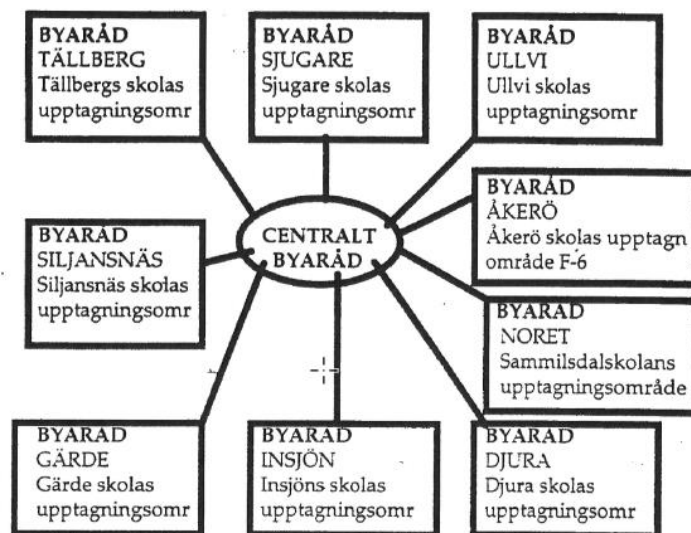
BYARÅD
TÄLLBERG
Tällbergs skolas upptagningsomr

BYARÅD
SJUGARE
Sjugare skolas upptagningsomr

BYARÅD
ULLVI
Ullvi skolas upptagningsomr

BYARÅD
SILJANSNÄS
Siljansnäs skolas upptagningsomr

CENTRALT BYARÅD

BYARÅD
ÅKERÖ
Åkerö skolas upptagn område F-6

BYARÅD
NORET
Sammilsdalskolans upptagningsområde

BYARÅD
GÄRDE
Gärde skolas upptagningsomr

BYARÅD
INSJÖN
Insjöns skolas upptagningsomr

BYARÅD
DJURA
Djura skolas upptagningsomr